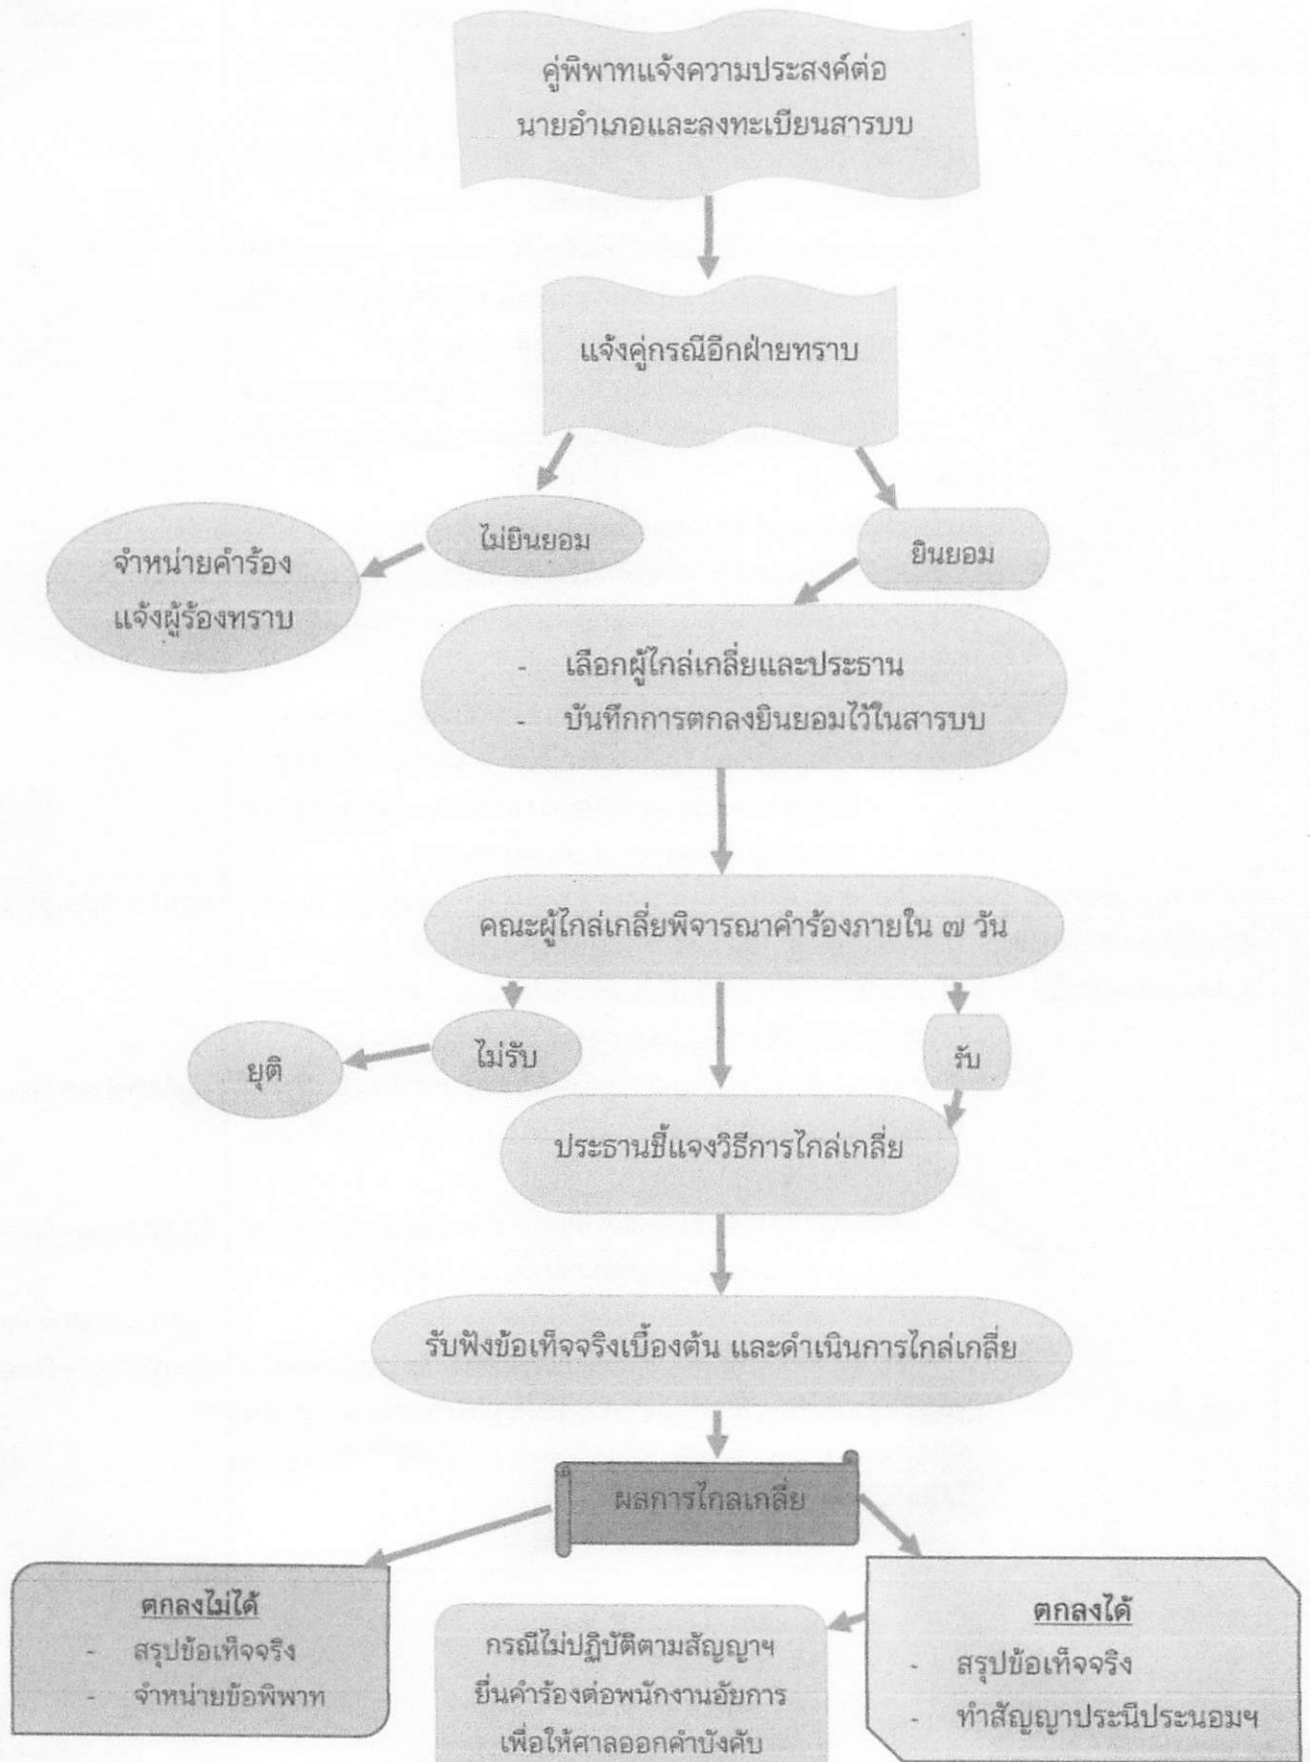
คู่พิพาทแจ้งความประสงค์ต่อนายอำเภอและลงทะเบียนสารบบ

แจ้งคู่กรณีอีกฝ่ายทราบ

ไม่ยินยอม

ยินยอม

จำหน่ายคำร้อง แจ้งผู้ร้องทราบ

- เลือกผู้ไกล่เกลี่ยและประธาน
- บันทึกการตกลงยินยอมไว้ในสารบบ

คณะผู้ไกล่เกลี่ยพิจารณาคำร้องภายใน ๗ วัน

ไม่รับ

รับ

ยุติ

ประธานชี้แจงวิธีการไกล่เกลี่ย

รับฟังข้อเท็จจริงเบื้องต้น และดำเนินการไกล่เกลี่ย

ผลการไกลเกลี่ย

ตกลงไม่ได้
- สรุปข้อเท็จจริง
- จำหน่ายข้อพิพาท

กรณีไม่ปฏิบัติตามสัญญาฯ ยื่นคำร้องต่อพนักงานอัยการ เพื่อให้ศาลออกคำบังคับ

ตกลงได้
- สรุปข้อเท็จจริง
- ทำสัญญาประนีประนอมฯ